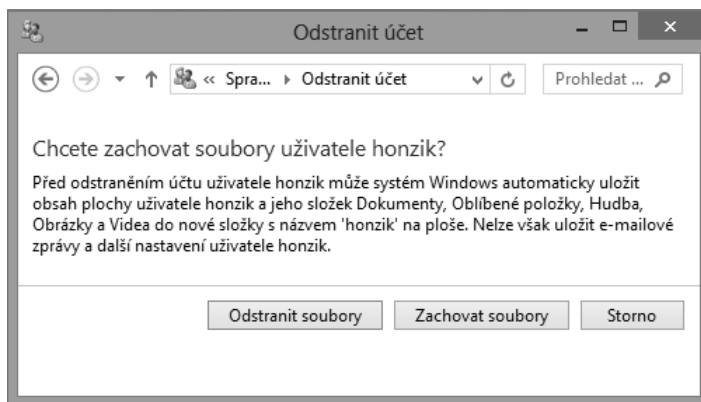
Odstranit účet

« Spra... ▸ Odstranit účet

Prohledat ...

Chcete zachovat soubory uživatele honzik?

Před odstraněním účtu uživatele honzik může systém Windows automaticky uložit obsah plochy uživatele honzik a jeho složek Dokumenty, Oblíbené položky, Hudba, Obrázky a Videa do nové složky s názvem 'honzik' na ploše. Nelze však uložit e-mailové zprávy a další nastavení uživatele honzik.

Odstranit soubory

Zachovat soubory

Storno